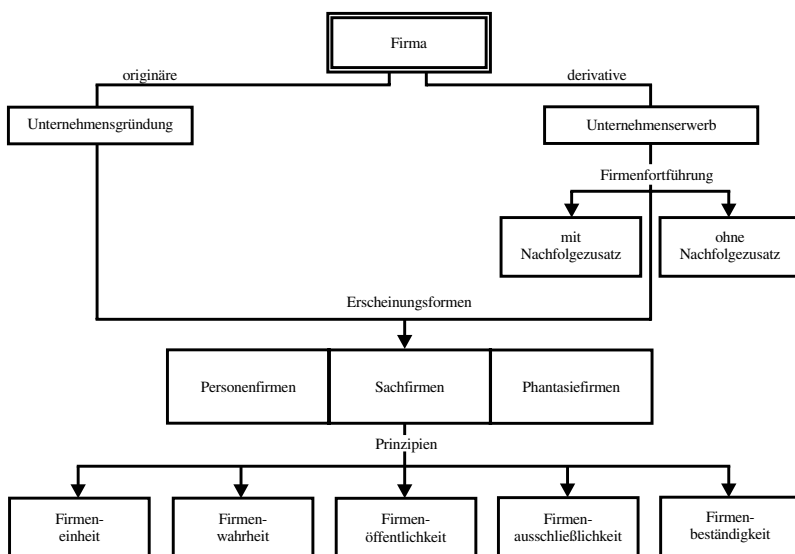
Firma

originäre

derivative

Unternehmensgründung

Unternehmenserwerb

Firmenfortführung

mit Nachfolgezusatz

ohne Nachfolgezusatz

Erscheinungsformen

Personenfirmen

Sachfirmen

Phantasiefirmen

Prinzipien

Firmeneinheit

Firmenwahrheit

Firmenöffentlichkeit

Firmenausschließlichkeit

Firmenbeständigkeit